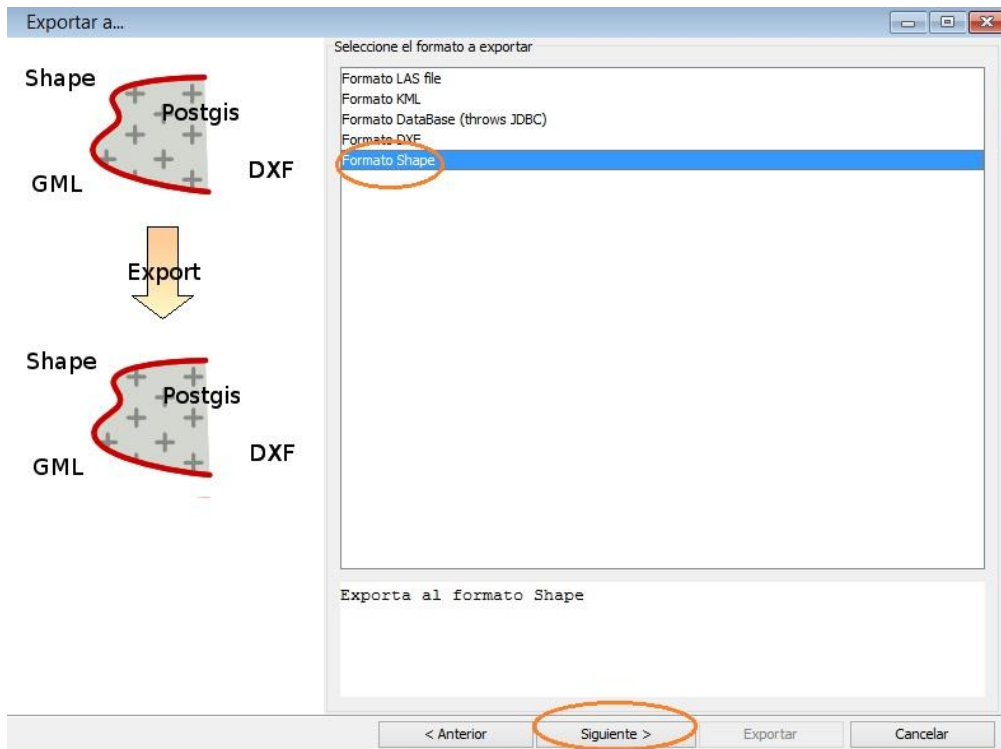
Exportar a...

Shape
Postgis
GML
DXF

Export

Shape
Postgis
GML
DXF

Seleccione el formato a exportar

Formato LAS file
Formato KML
Formato DataBase (throws JDBC)
Formato DXF
Formato Shape

Exporta al formato Shape

< Anterior
Siguiente >
Exportar
Cancelar